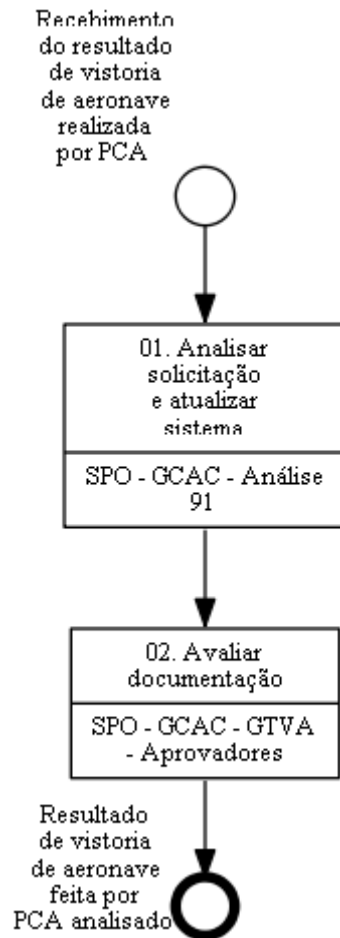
Recebimento do resultado de vistoria de aeronave realizada por PCA

01. Analisar solicitação e atualizar sistema

SPO - GCAC - Análise 91

02. Avaliar documentação

SPO - GCAC - GTVA - Aprovadores

Resultado de vistoria de aeronave feita por PCA analisado